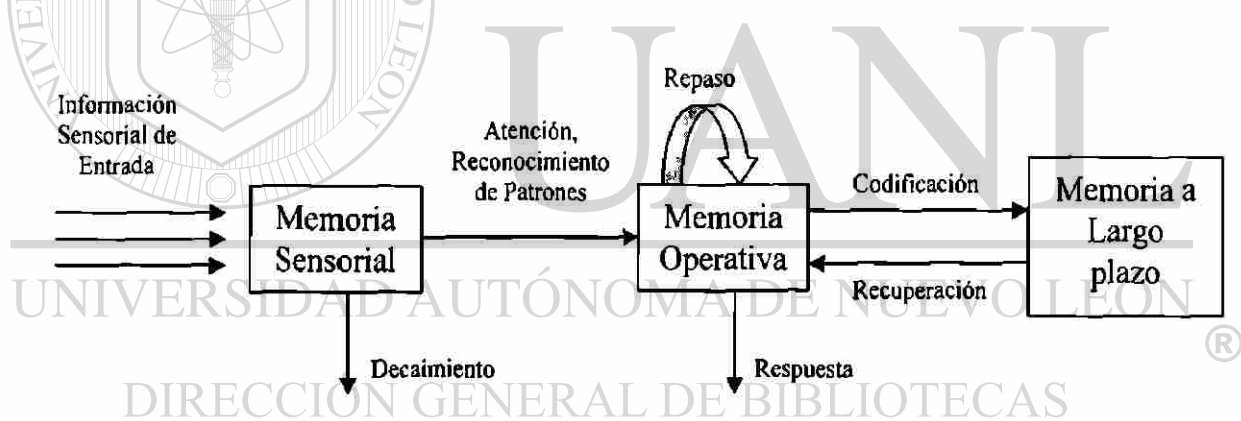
UANL

Información Sensorial de Entrada

Memoria Sensorial

Decaimiento

Atención, Reconocimiento de Patrones

Repaso

Memoria Operativa

Respuesta

Codificación

Recuperación

Memoria a Largo plazo

UNIVERSIDAD AUTÓNOMA DE NUEVO LEÓN

®

DIRECCIÓN GENERAL DE BIBLIOTECAS